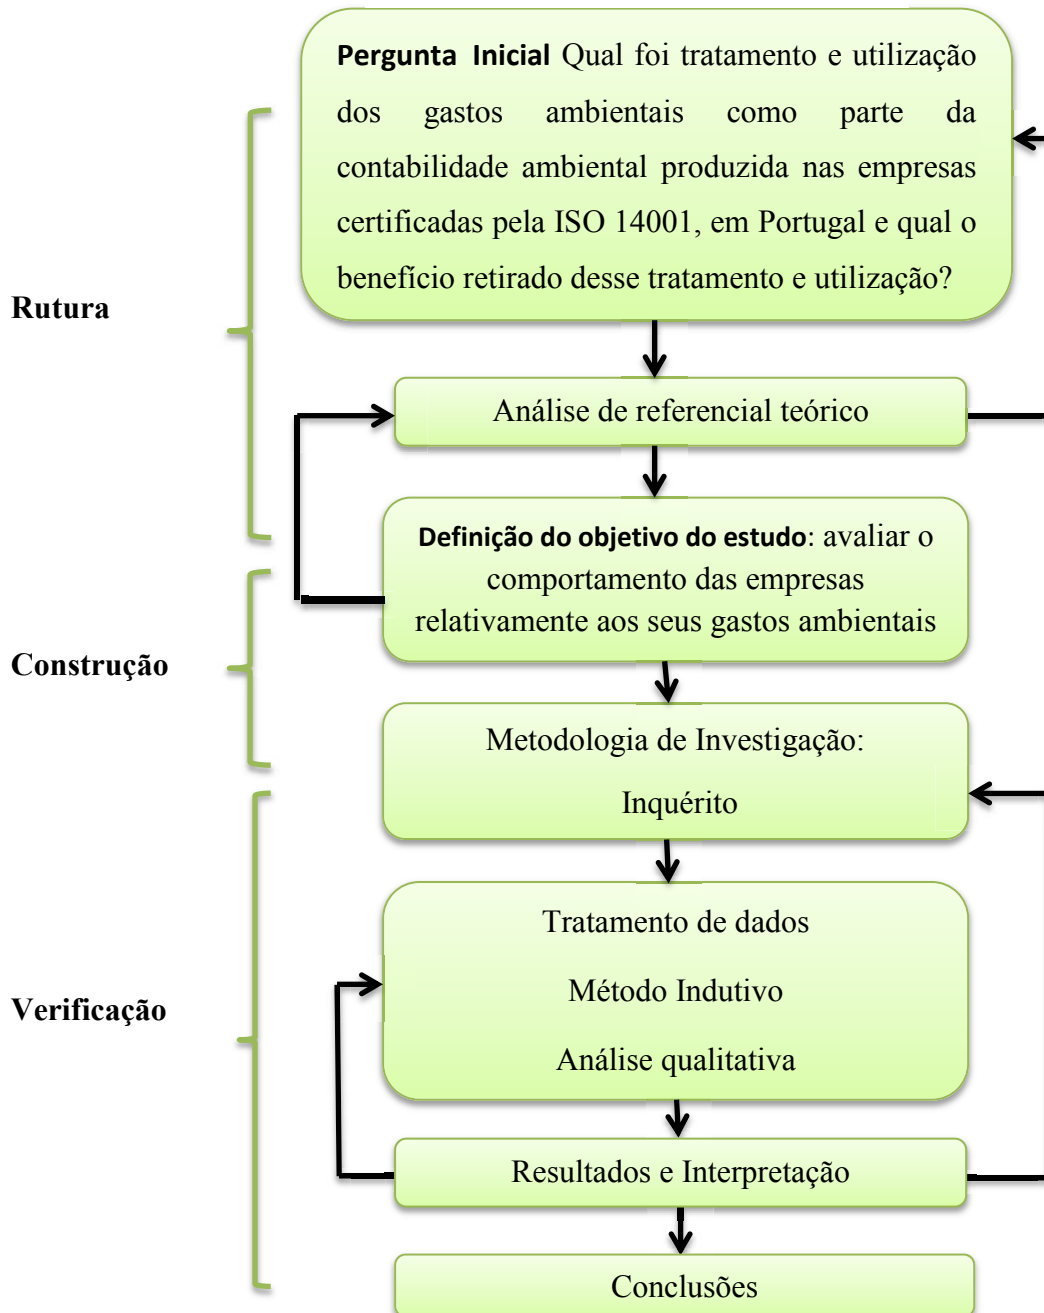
Pergunta Inicial Qual foi tratamento e utilização dos gastos ambientais como parte da contabilidade ambiental produzida nas empresas certificadas pela ISO 14001, em Portugal e qual o benefício retirado desse tratamento e utilização?

Rutura

Análise de referencial teórico

Definição do objetivo do estudo: avaliar o comportamento das empresas relativamente aos seus gastos ambientais

Construção

Metodologia de Investigação:

Inquérito

Verificação

Tratamento de dados

Método Indutivo

Análise qualitativa

Resultados e Interpretação

Conclusões